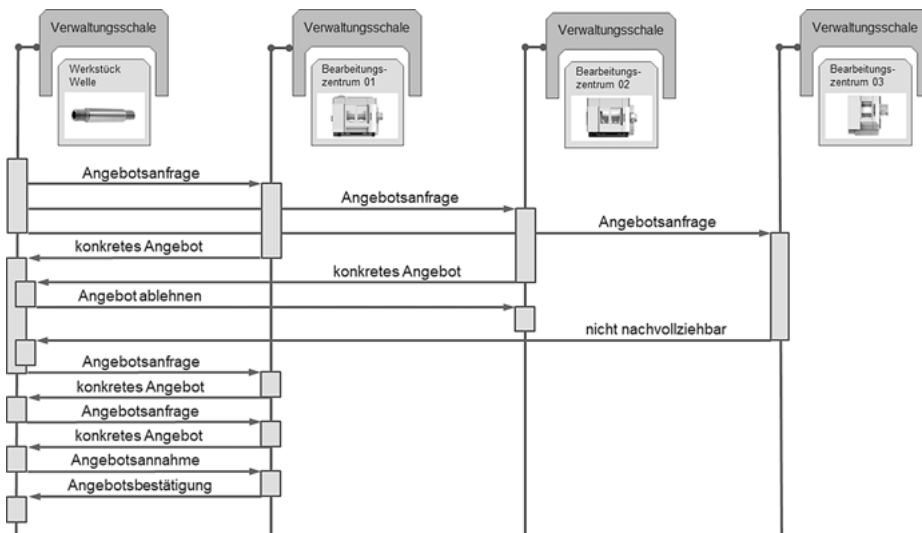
Verwaltungsschale
Werkstück Welle

Verwaltungsschale
Bearbeitungszentrum 01

Verwaltungsschale
Bearbeitungszentrum 02

Verwaltungsschale
Bearbeitungszentrum 03

Angebotsanfrage
Angebotsanfrage
Angebotsanfrage
konkretes Angebot
konkretes Angebot
Angebot ablehnen
nicht nachvollziehbar
Angebotsanfrage
konkretes Angebot
Angebotsanfrage
konkretes Angebot
Angebotsannahme
Angebotsbestätigung